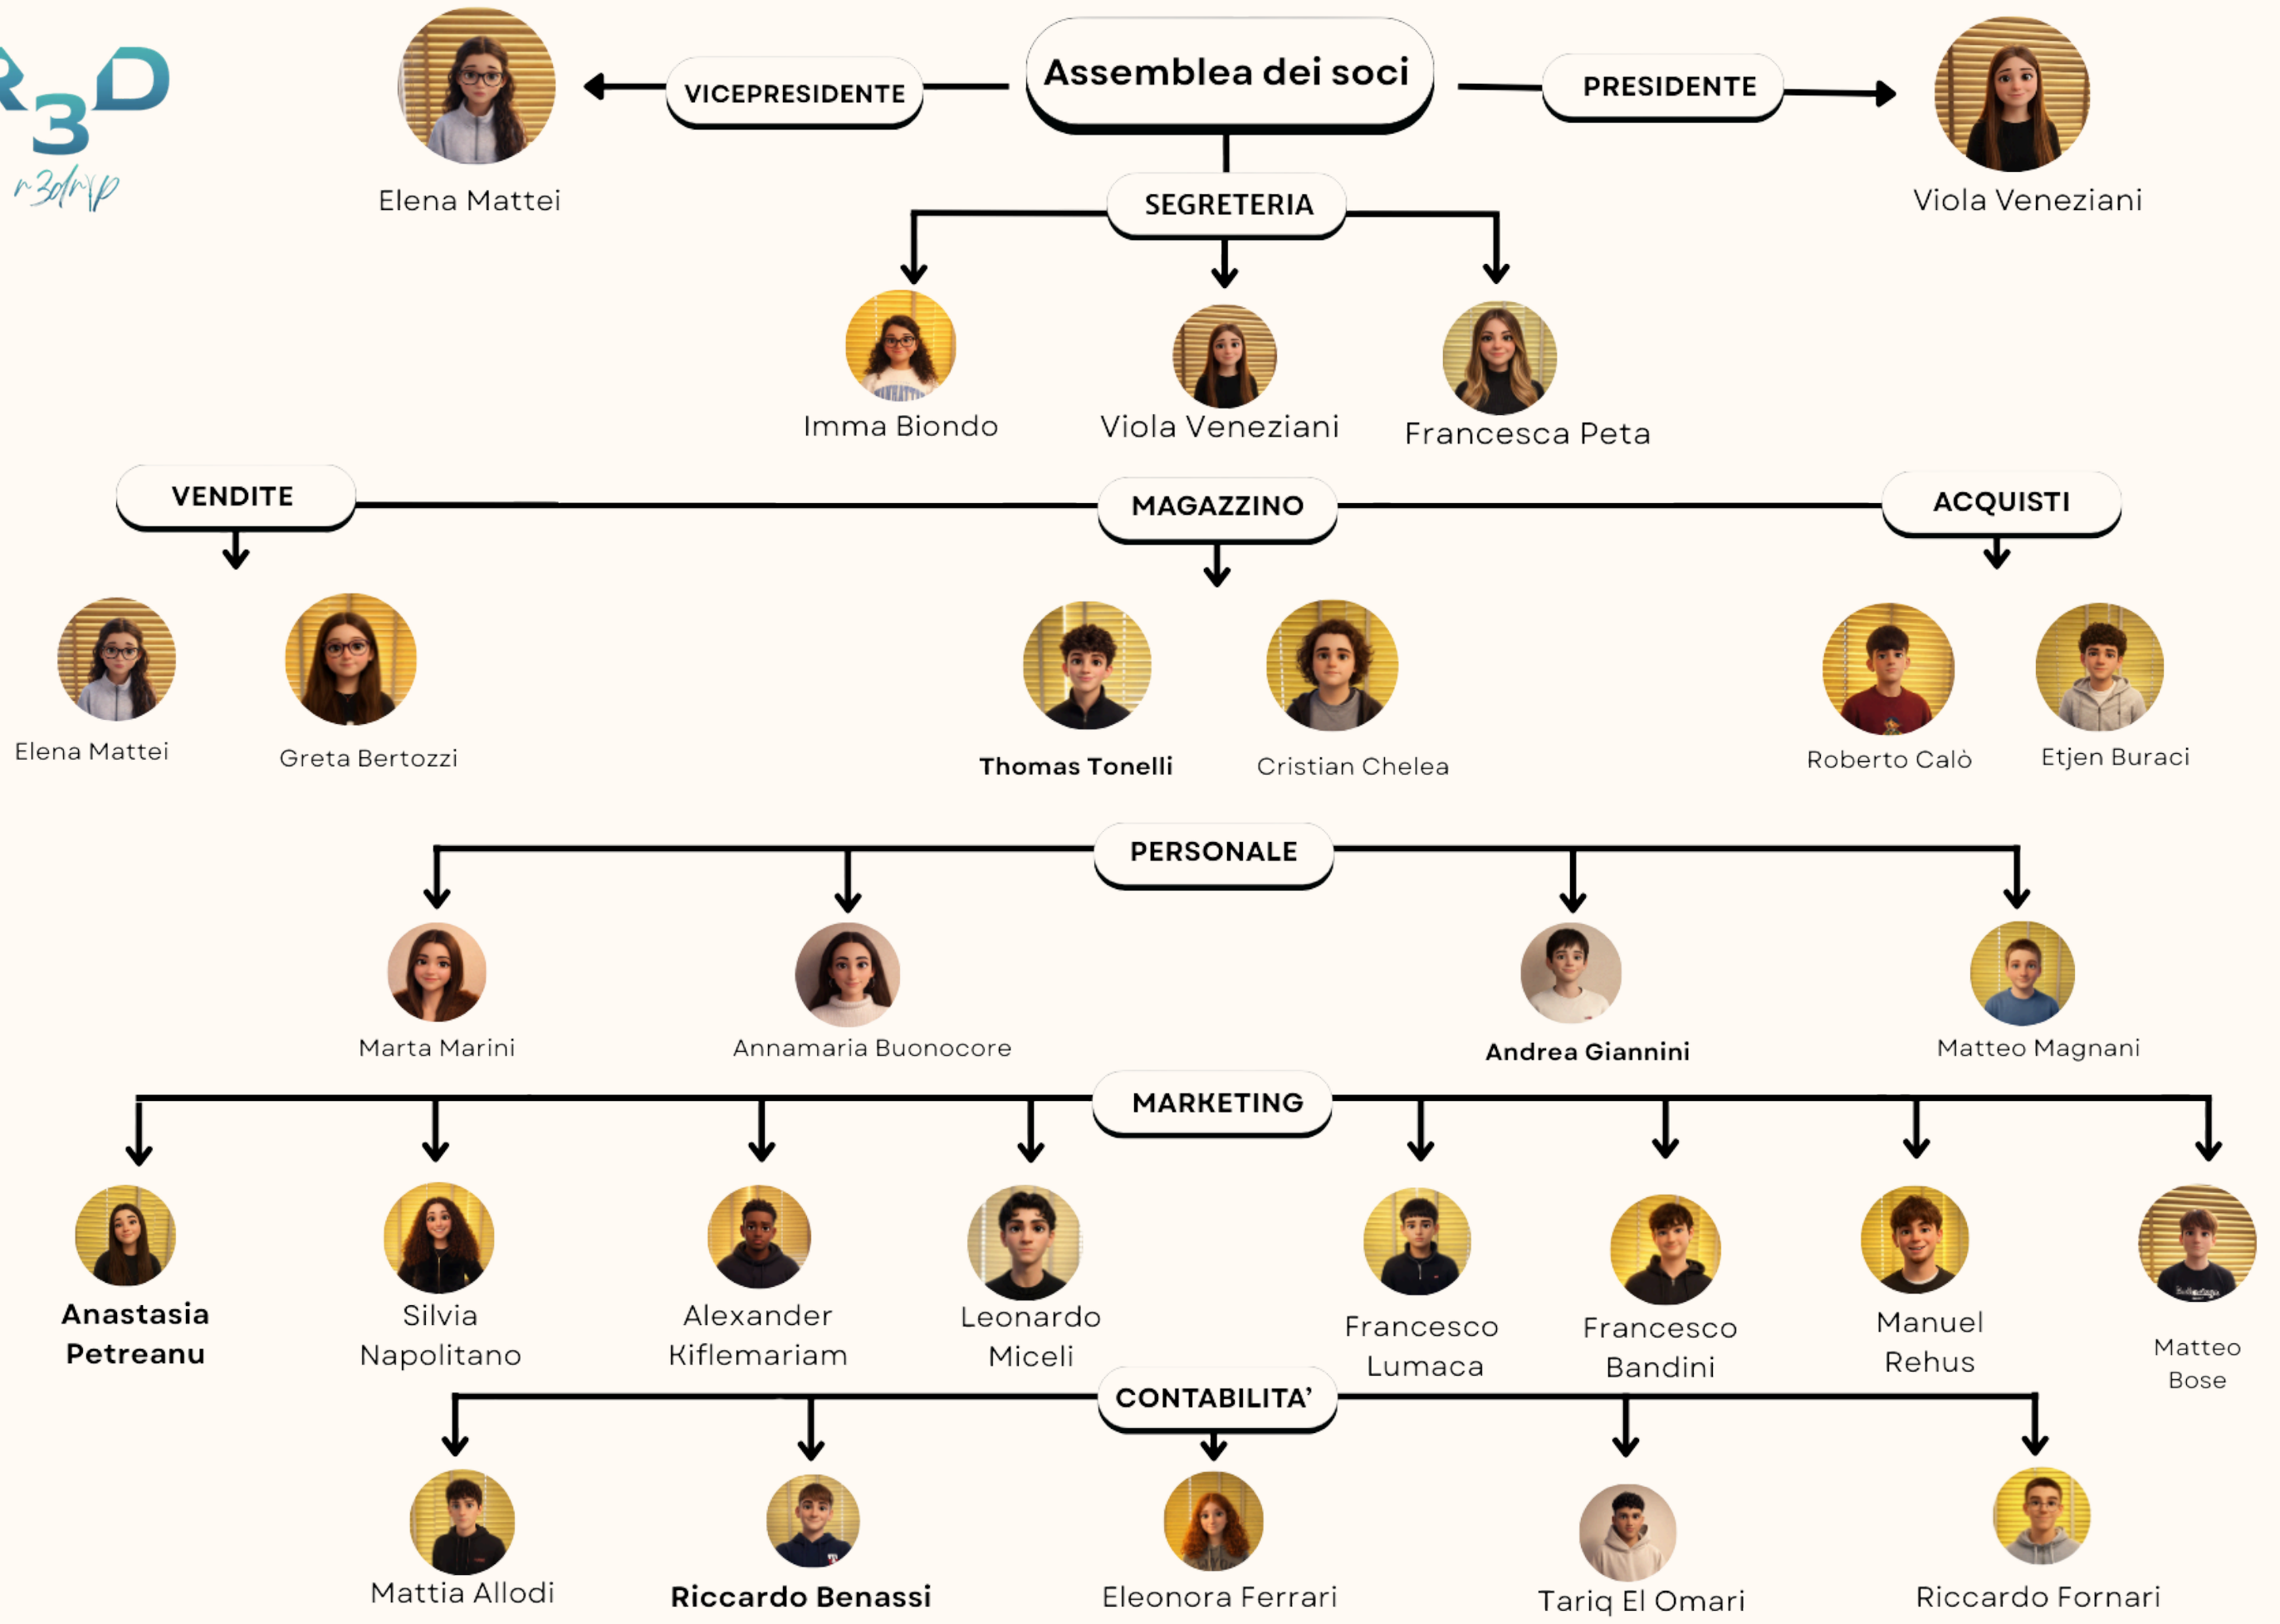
R3D
r3drp

Assemblea dei soci

VICEPRESIDENTE

Elena Mattei

PRESIDENTE

Viola Veneziani

SEGRETERIA

Imma Biondo

Viola Veneziani

Francesca Peta

VENDITE

MAGAZZINO

ACQUISTI

Elena Mattei

Greta Bertozzi

Thomas Tonelli

Cristian Chelea

Roberto Calò

Etjen Buraci

PERSONALE

Marta Marini

Annamaria Buonocore

Andrea Giannini

Matteo Magnani

MARKETING

Anastasia Petreanu

Silvia Napolitano

Alexander Kiflemariam

Leonardo Miceli

Francesco Lumaca

Francesco Bandini

Manuel Rehus

Matteo Bose

CONTABILITA'

Mattia Allodi

Riccardo Benassi

Eleonora Ferrari

Tariq El Omari

Riccardo Fornari